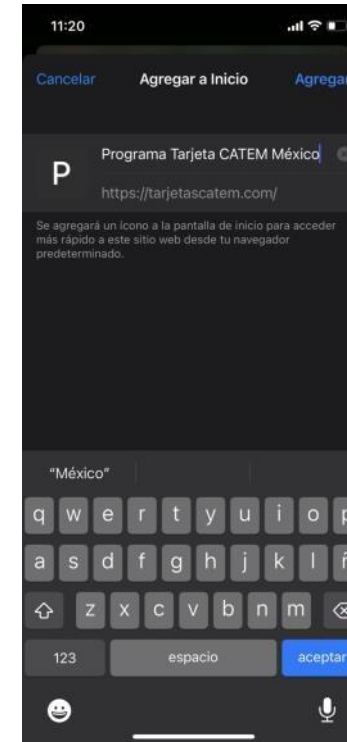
11:20

Cancelar Agregar a Inicio Agrega

P Programa Tarjeta CATEM México

https://tarjetascatem.com/

Se agregará un ícono a la pantalla de inicio para acceder más rápido a este sitio web desde tu navegador predeterminado.

"México"

q w e r t y u i o p
a s d f g h j k l ñ
z x c v b n m
123 espacio aceptar